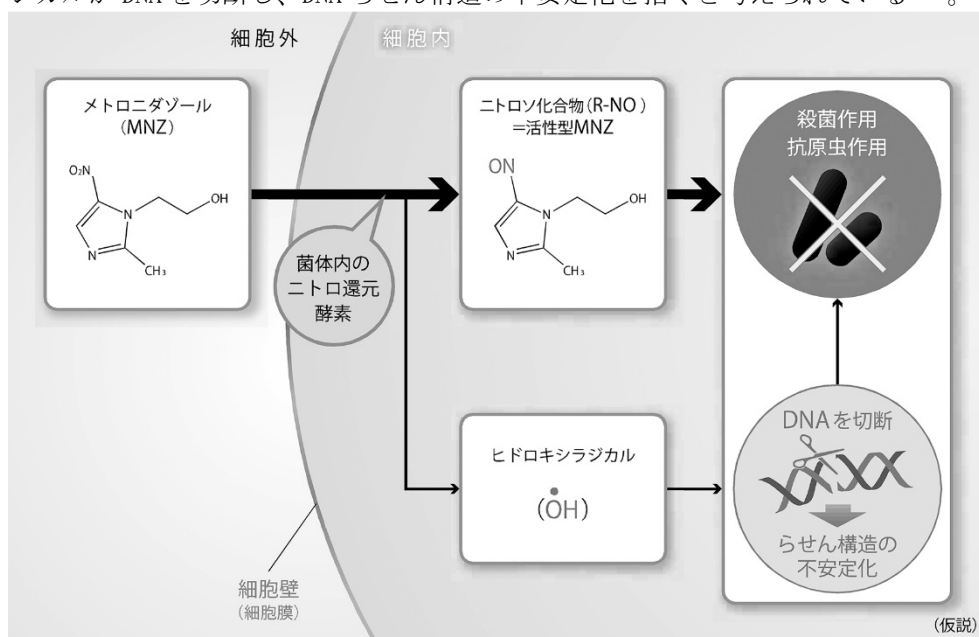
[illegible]カルがDNAを切断し、DNAらせん構造の不安定化を招くと考えられている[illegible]。

細胞外

細胞内

メトロニダゾール
(MNZ)

$O_2N$

N

N

OH

$CH_3$

菌体内の
ニトロ還元
酵素

ニトロソ化合物(R-NO)
=活性型MNZ

ON

N

N

OH

$CH_3$

殺菌作用
抗原虫作用

ヒドロキシラジカル

$(\dot{O}H)$

DNAを切断

らせん構造の
不安定化

細胞壁
(細胞膜)

(仮説)